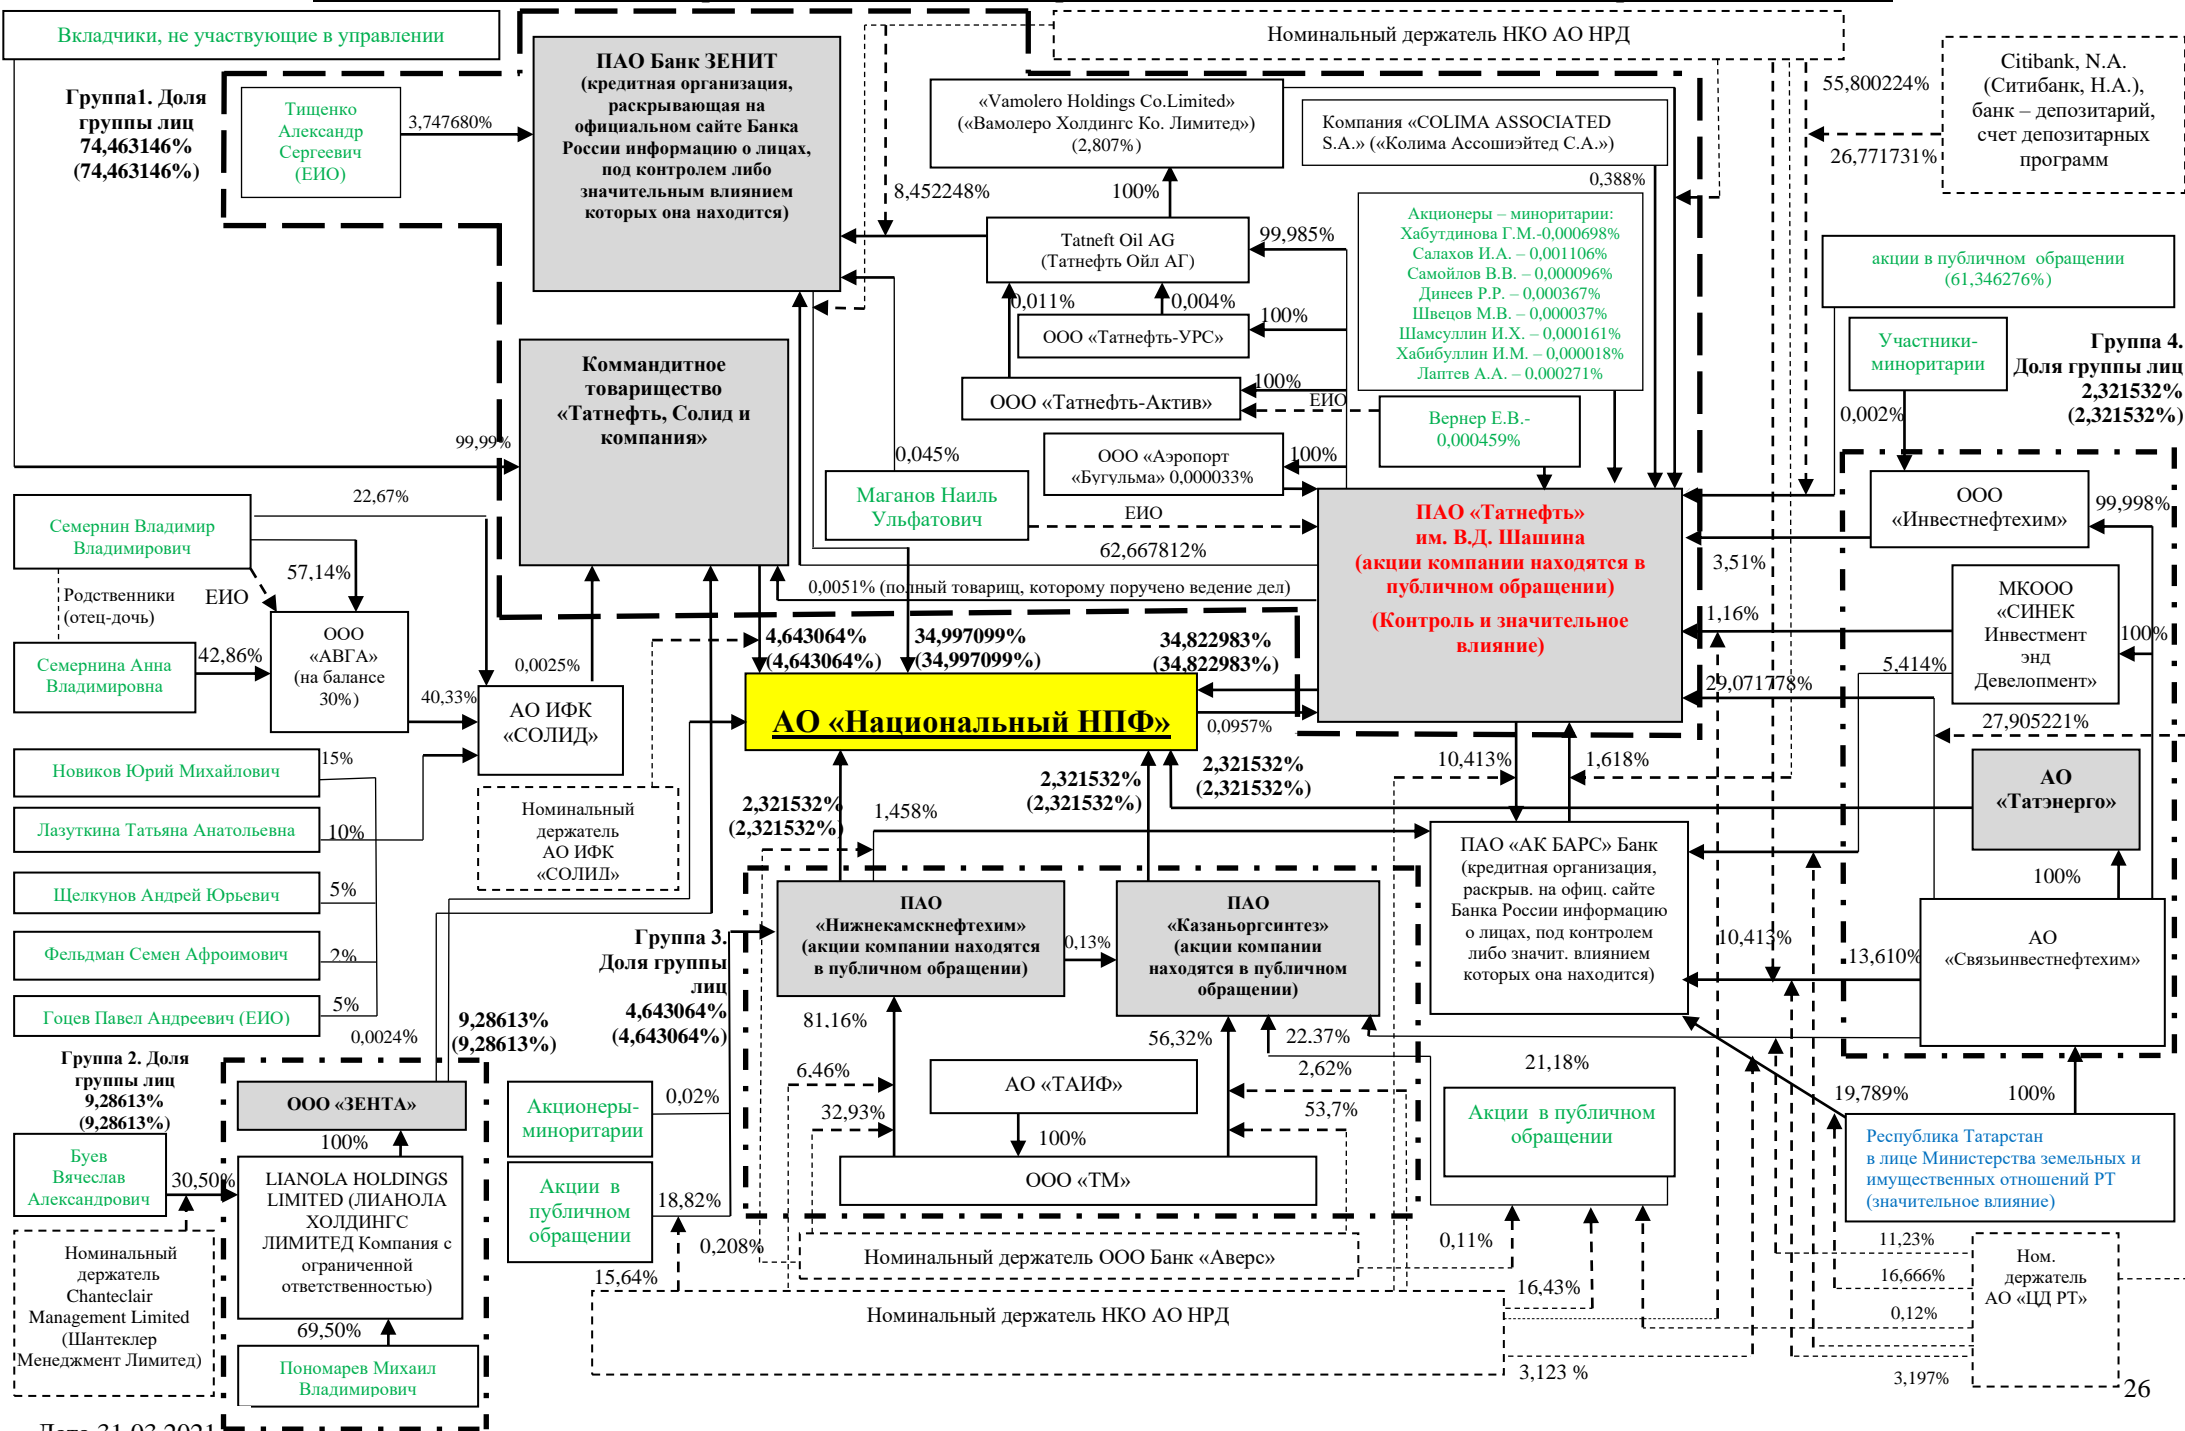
Вкладчики, не участвующие в управлении

Группа1. Доля группы лиц 74,463146% (74,463146%)

Тищенко Александр Сергеевич (ЕИО)

3,747680%

ПАО Банк ЗЕНИТ (кредитная организация, раскрывающая на официальном сайте Банка России информацию о лицах, под контролем либо значительным влиянием которых она находится)

Номинальный держатель НКО АО НРД

«Vamolero Holdings Co.Limited» («Вамолеро Холдингс Ко. Лимитед») (2,807%)

Компания «COLIMA ASSOCIATED S.A.» («Колима Ассошиэйтед С.А.»)

Citibank, N.A. (Ситибанк, Н.А.), банк – депозитарий, счет депозитарных программ

55,800224%

26,771731%

0,388%

8,452248%

100%

Tatneft Oil AG (Татнефть Ойл АГ)

99,985%

Акционеры – миноритарии: Хабутдинова Г.М.-0,000698% Салахов И.А. – 0,001106% Самойлов В.В. – 0,000096% Динеев Р.Р. – 0,000367% Швецов М.В. – 0,000037% Шамсуллин И.Х. – 0,000161% Хабибуллин И.М. – 0,000018% Лаптев А.А. – 0,000271%

акции в публичном обращении (61,346276%)

0,011%

0,004%

ООО «Татнефть-УРС»

100%

Участники-миноритарии

Группа 4. Доля группы лиц 2,321532% (2,321532%)

Коммандитное товарищество «Татнефть, Солид и компания»

ООО «Татнефть-Актив»

100%

ЕИО

Вернер Е.В.- 0,000459%

0,002%

99,99%

0,045%

ООО «Аэропорт «Бугульма» 0,000033%

100%

Маганов Наиль Ульфатович

ЕИО

ПАО «Татнефть» им. В.Д. Шашина (акции компании находятся в публичном обращении) (Контроль и значительное влияние)

ООО «Инвестнефтехим»

99,998%

22,67%

Семернин Владимир Владимирович

62,667812%

3,51%

57,14%

Родственники (отец-дочь)

ЕИО

0,0051% (полный товарищ, которому поручено ведение дел)

1,16%

МКООО «СИНЕК Инвестмент энд Девелопмент»

100%

ООО «АВГА» (на балансе 30%)

4,643064% (4,643064%)

34,997099% (34,997099%)

34,822983% (34,822983%)

Семернина Анна Владимировна

42,86%

0,0025%

5,414%

40,33%

АО ИФК «СОЛИД»

АО «Национальный НПФ»

29,071778%

0,0957%

27,905221%

Новиков Юрий Михайлович

15%

10,413%

1,618%

АО «Татэнерго»

Лазуткина Татьяна Анатольевна

10%

Номинальный держатель АО ИФК «СОЛИД»

2,321532% (2,321532%)

1,458%

2,321532% (2,321532%)

2,321532% (2,321532%)

ПАО «АК БАРС» Банк (кредитная организация, раскрыв. на офиц. сайте Банка России информацию о лицах, под контролем либо значит. влиянием которых она находится)

Щелкунов Андрей Юрьевич

5%

100%

Группа 3. Доля группы лиц 4,643064% (4,643064%)

ПАО «Нижнекамскнефтехим» (акции компании находятся в публичном обращении)

0,13%

ПАО «Казаньоргсинтез» (акции компании находятся в публичном обращении)

10,413%

АО «Связьинвестнефтехим»

Фельдман Семен Афроимович

2%

13,610%

Гоцев Павел Андреевич (ЕИО)

5%

0,0024%

9,28613% (9,28613%)

81.16%

56,32%

22.37%

Группа 2. Доля группы лиц 9,28613% (9,28613%)

21,18%

ООО «ЗЕНТА»

Акционеры-миноритарии

0,02%

6.46%

АО «ТАИФ»

2,62%

19,789%

100%

100%

32,93%

53,7%

Акции в публичном обращении

Буев Вячеслав Александрович

30,50%

LIANOLA HOLDINGS LIMITED (ЛИАНОЛА ХОЛДИНГС ЛИМИТЕД Компания с ограниченной ответственностью)

Акции в публичном обращении

18,82%

100%

ООО «ТМ»

Республика Татарстан в лице Министерства земельных и имущественных отношений РТ (значительное влияние)

Номинальный держатель Chanteclair Management Limited (Шантеклер Менеджмент Лимитед)

0,208%

Номинальный держатель ООО Банк «Аверс»

0,11%

11,23%

Ном. держатель АО «ЦД РТ»

15,64%

16,43%

16,666%

69,50%

Номинальный держатель НКО АО НРД

0,12%

Пономарев Михаил Владимирович

3,123 %

3,197%

26

Дата 31.03.2021